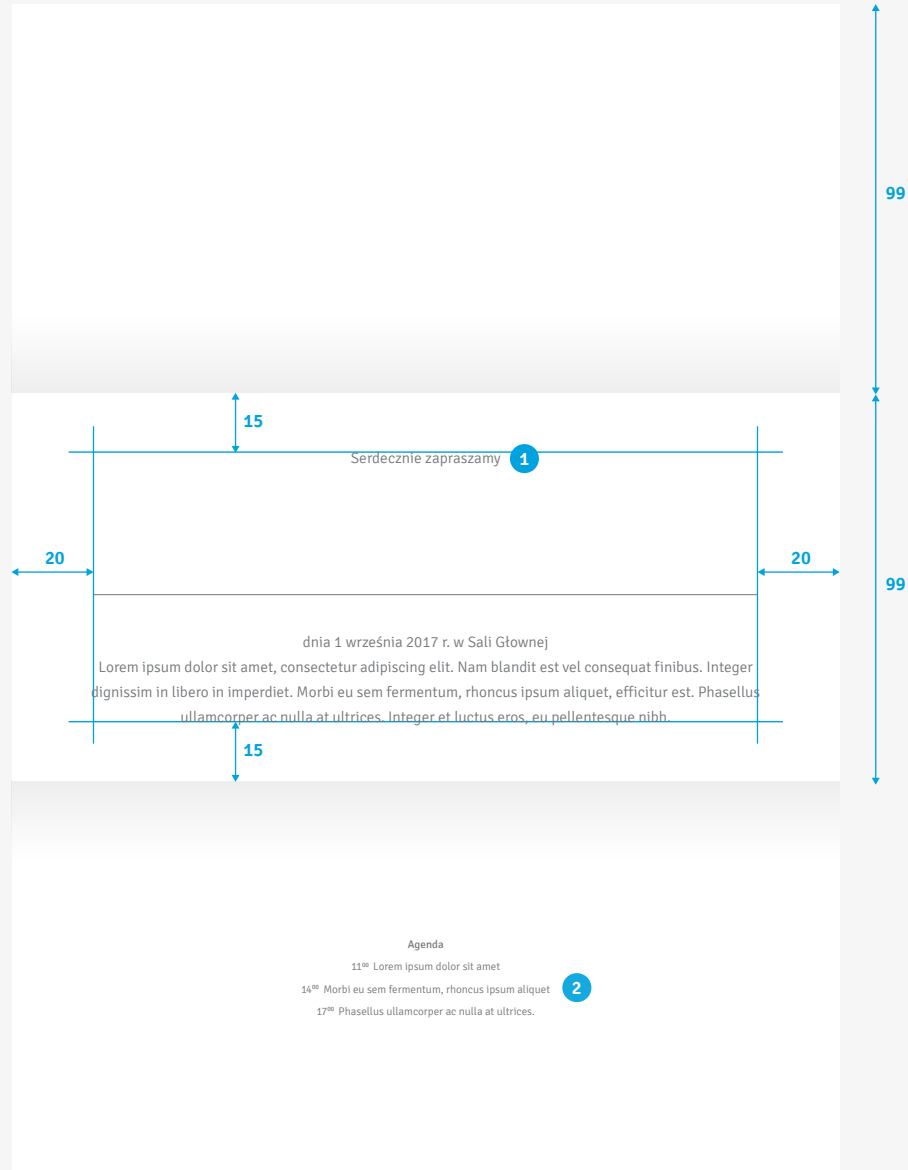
99

15

Serdecznie zapraszamy 1

20

20

99

dnia 1 września 2017 r. w Sali Głownej

Lorem ipsum dolor sit amet, consectetur adipiscing elit. Nam blandit est vel consequat finibus. Integer dignissim in libero in imperdiet. Morbi eu sem fermentum, rhoncus ipsum aliquet, efficitur est. Phasellus ullamcorper ac nulla at ultrices. Integer et luctus eros, eu pellentesque nibh.

15

Agenda

$11^{00}$ Lorem ipsum dolor sit amet

$14^{00}$ Morbi eu sem fermentum, rhoncus ipsum aliquet 2

$17^{00}$ Phasellus ullamcorper ac nulla at ultrices.